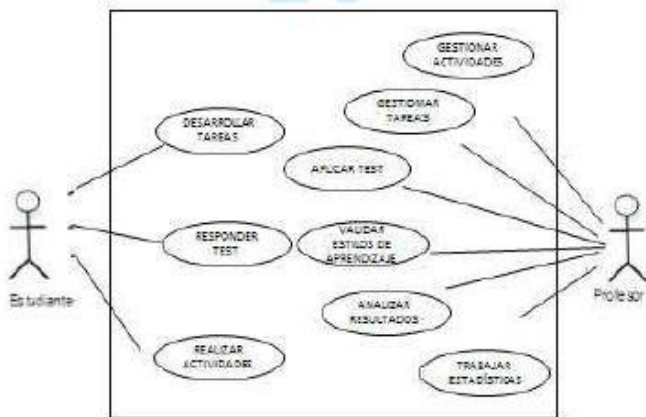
GESTIONAR ACTIVIDADES

GESTIONAR TAREAS

DESARROLLAR TAREAS

APLICAR TEST

RESPONDER TEST

VALIDAR ESTILOS DE APRENDIZAJE

ANALIZAR RESULTADOS

REALIZAR ACTIVIDADES

TRABAJAR ESTADÍSTICAS

Estudiante

Profesor